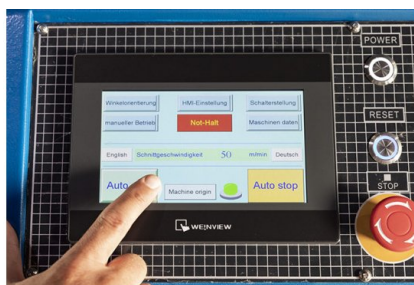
POWER

Winkelorienterung
HMI-Einstellung
Schaltereinstellung
manueller Betrieb
Not-Halt
Maschinen daten
English
Schnittgeschwindigkeit
50
m/min
Deutsch
Auto
Machine origin
Auto stop

WEINVIEW

RESET

STOP